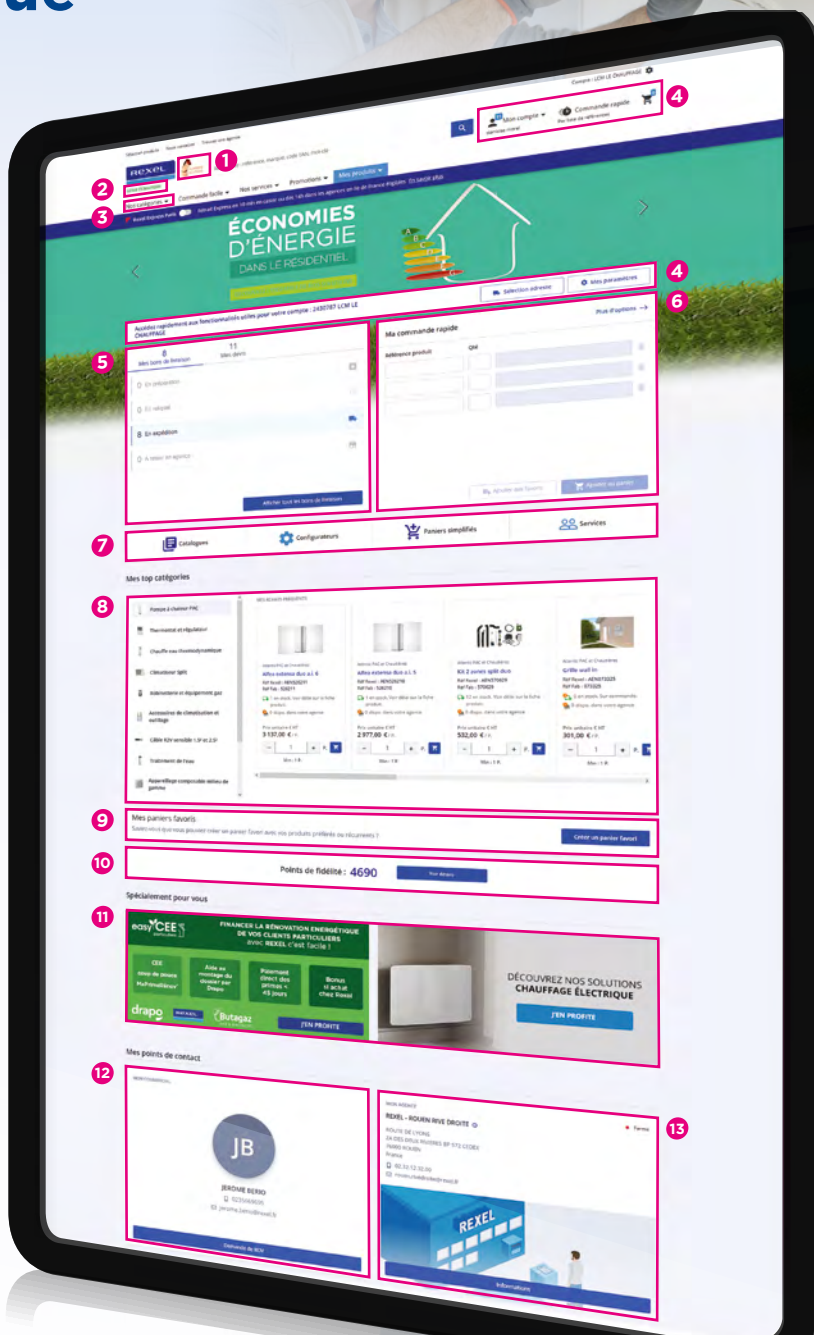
ue

Compte : LCM LE CHAUFFAGE

REXEL

Mon compte
Commande rapide
Par liste de références

Nos catégories
Commande facile
Nos services
Promotions
Mes produits

Rexel Express Paris

ÉCONOMIES D'ÉNERGIE DANS LE RÉSIDENTIEL

Sélection adresse
Mes paramètres

Accédez rapidement aux fonctionnalités utiles pour votre compte : 2430787 LCM LE CHAUFFAGE

8 Mes bons de livraison
11 Mes devis

0 En préparation
0 En retrait
8 En expédition
0 A retirer en agence

Afficher tous les bons de livraison

Ma commande rapide
Plus d'options →
Référence produit
Qté

Ajouter aux favoris
Ajouter au panier

Catalogues
Configurateurs
Paniers simplifiés
Services

Mes top catégories

Pompe à chaleur PAC
Thermostat et régulateur
Chauffe eau thermodynamique
Climatiseur Split
Adoucisseur et équipement gaz
Accessoires de climatisation et extillage
Câble R2V rendable 1,5² et 2,5²
Traitement de l'eau
Raccordage composite

Altea exterior duo a.i. 6
3 137,00 €
Altea exterior duo a.i. 5
2 977,00 €
Kit 2 zones split duo
532,00 €
Grille wall in
301,00 €

Mes paniers favoris
Saviez-vous que vous pouvez créer un panier favori avec vos produits préférés ou récurrents ?
Créer un panier favori

Points de fidélité : 4690

Spécialement pour vous

easy CEE
FINANCER LA RÉNOVATION ÉNERGÉTIQUE DE VOS CLIENTS PARTICULIERS avec REXEL c'est facile !
CEE
Aide au montage du dossier par Drapo
Paiement direct des primes
Bonus si achat chez Rexel
drapo
Butagaz
J'EN PROFITE

DÉCOUVREZ NOS SOLUTIONS CHAUFFAGE ÉLECTRIQUE
J'EN PROFITE

Mes points de contact

JB
JEROME BERIO

REXEL - ROUEN RIVE DROITE
Fermé
ROUTE DE LYONS
76000 ROUEN
France

REXEL

Informations

1 2 3 4 4 5 6 7 8 9 10 11 12 13